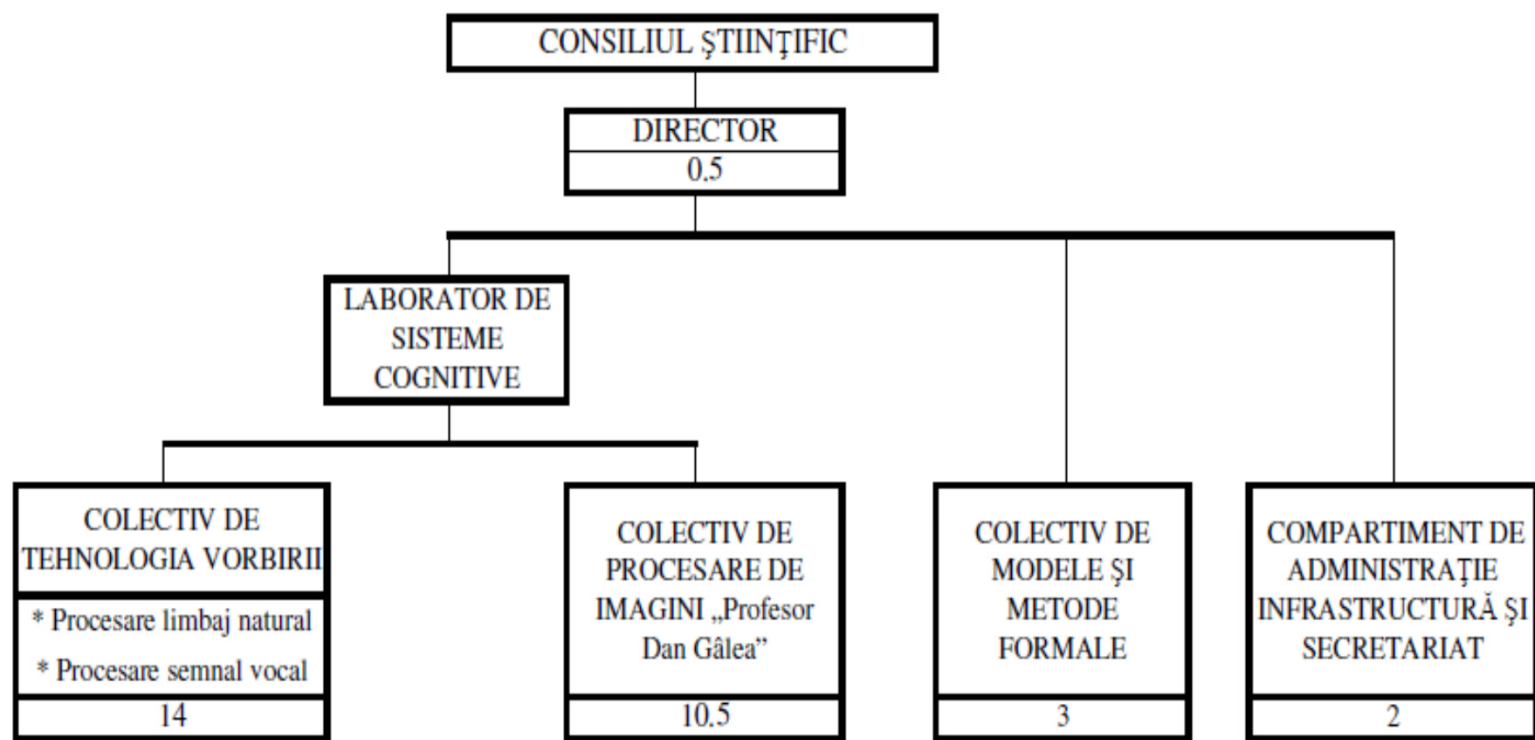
CONSILIUL ŞTIINŢIFIC

DIRECTOR
0.5

LABORATOR DE SISTEME COGNITIVE

COLECTIV DE TEHNOLOGIA VORBIRII
* Procesare limbaj natural
* Procesare semnal vocal
14

COLECTIV DE PROCESARE DE IMAGINI „Profesor Dan Gâlea”
10.5

COLECTIV DE MODELE ŞI METODE FORMALE
3

COMPARTIMENT DE ADMINISTRAŢIE INFRASTRUCTURĂ ŞI SECRETARIAT
2